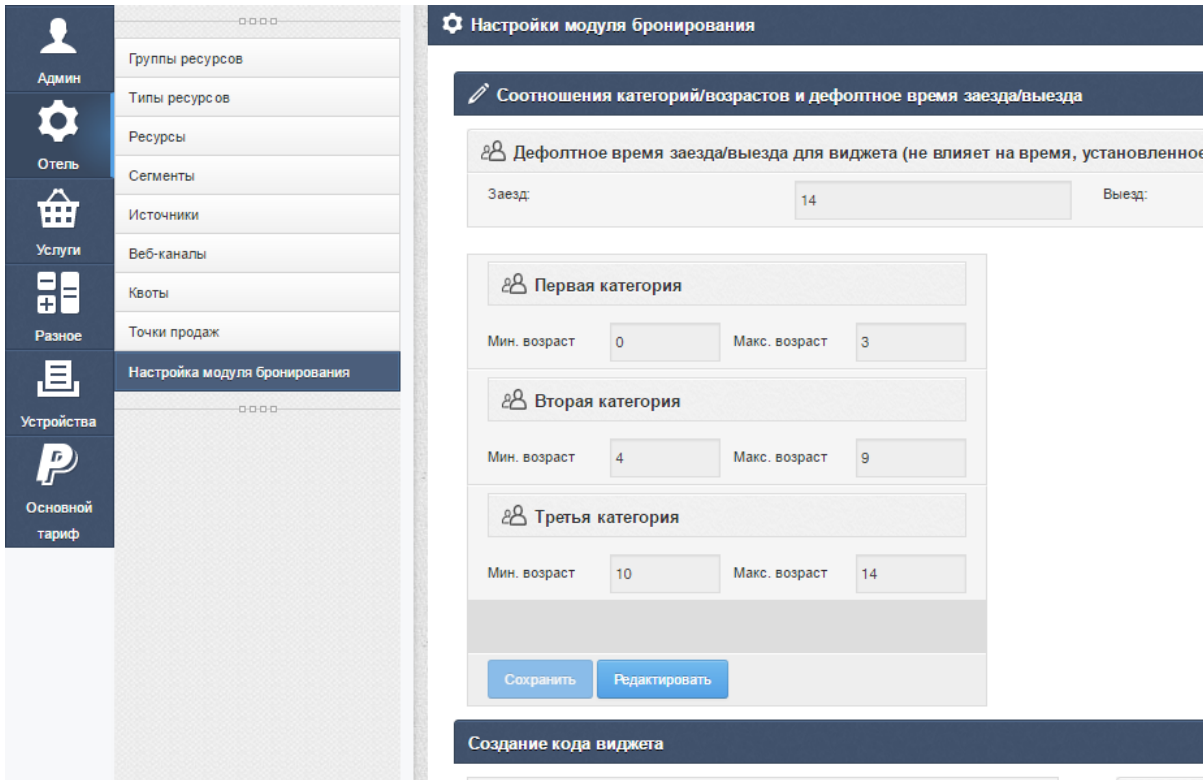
Админ
Отель
Услуги
Разное
Устройства
Основной тариф

Группы ресурсов
Типы ресурсов
Ресурсы
Сегменты
Источники
Веб-каналы
Квоты
Точки продаж
Настройка модуля бронирования

Настройки модуля бронирования

Соотношения категорий/возрастов и дефолтное время заезда/выезда

Дефолтное время заезда/выезда для виджета (не влияет на время, установленное

Заезд: 14
Выезд:

Первая категория
Мин. возраст 0 Макс. возраст 3

Вторая категория
Мин. возраст 4 Макс. возраст 9

Третья категория
Мин. возраст 10 Макс. возраст 14

Сохранить
Редактировать

Создание кода виджета